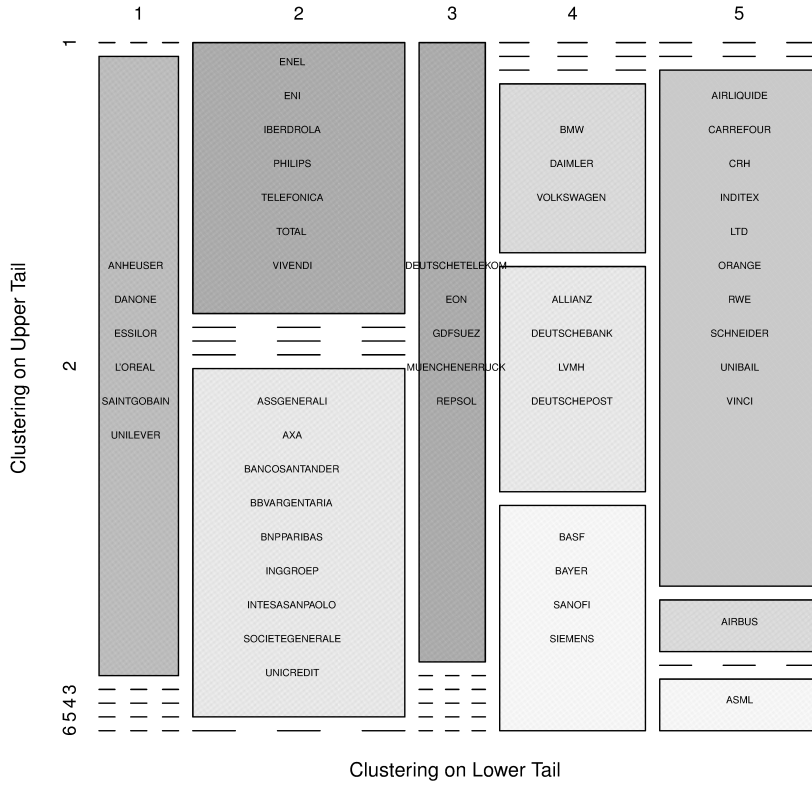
1 2 3 4 5

1

ENEL
ENI
IBERDROLA
PHILIPS
TELEFONICA
TOTAL
VIVENDI

BMW
DAIMLER
VOLKSWAGEN

AIRLIQUIDE
CARREFOUR
CRH
INDITEX
LTD
ORANGE
RWE
SCHNEIDER
UNIBAIL
VINCI

ANHEUSER
DANONE
ESSILOR
L'OREAL
SAINTGOBAIN
UNILEVER

DEUTSCHETELEKOM
EON
GDFSUEZ
MUENCHENERRUCK
REPSOL

ALLIANZ
DEUTSCHEBANK
LVMH
DEUTSCHEPOST

2

ASSGENERALI
AXA
BANCOSANTANDER
BBVARGENTARIA
BNPPARIBAS
INGGROEP
INTESASANPAOLO
SOCIETEGENERALE
UNICREDIT

BASF
BAYER
SANOFI
SIEMENS

AIRBUS

ASML

3
4
5
6

Clustering on Upper Tail

Clustering on Lower Tail